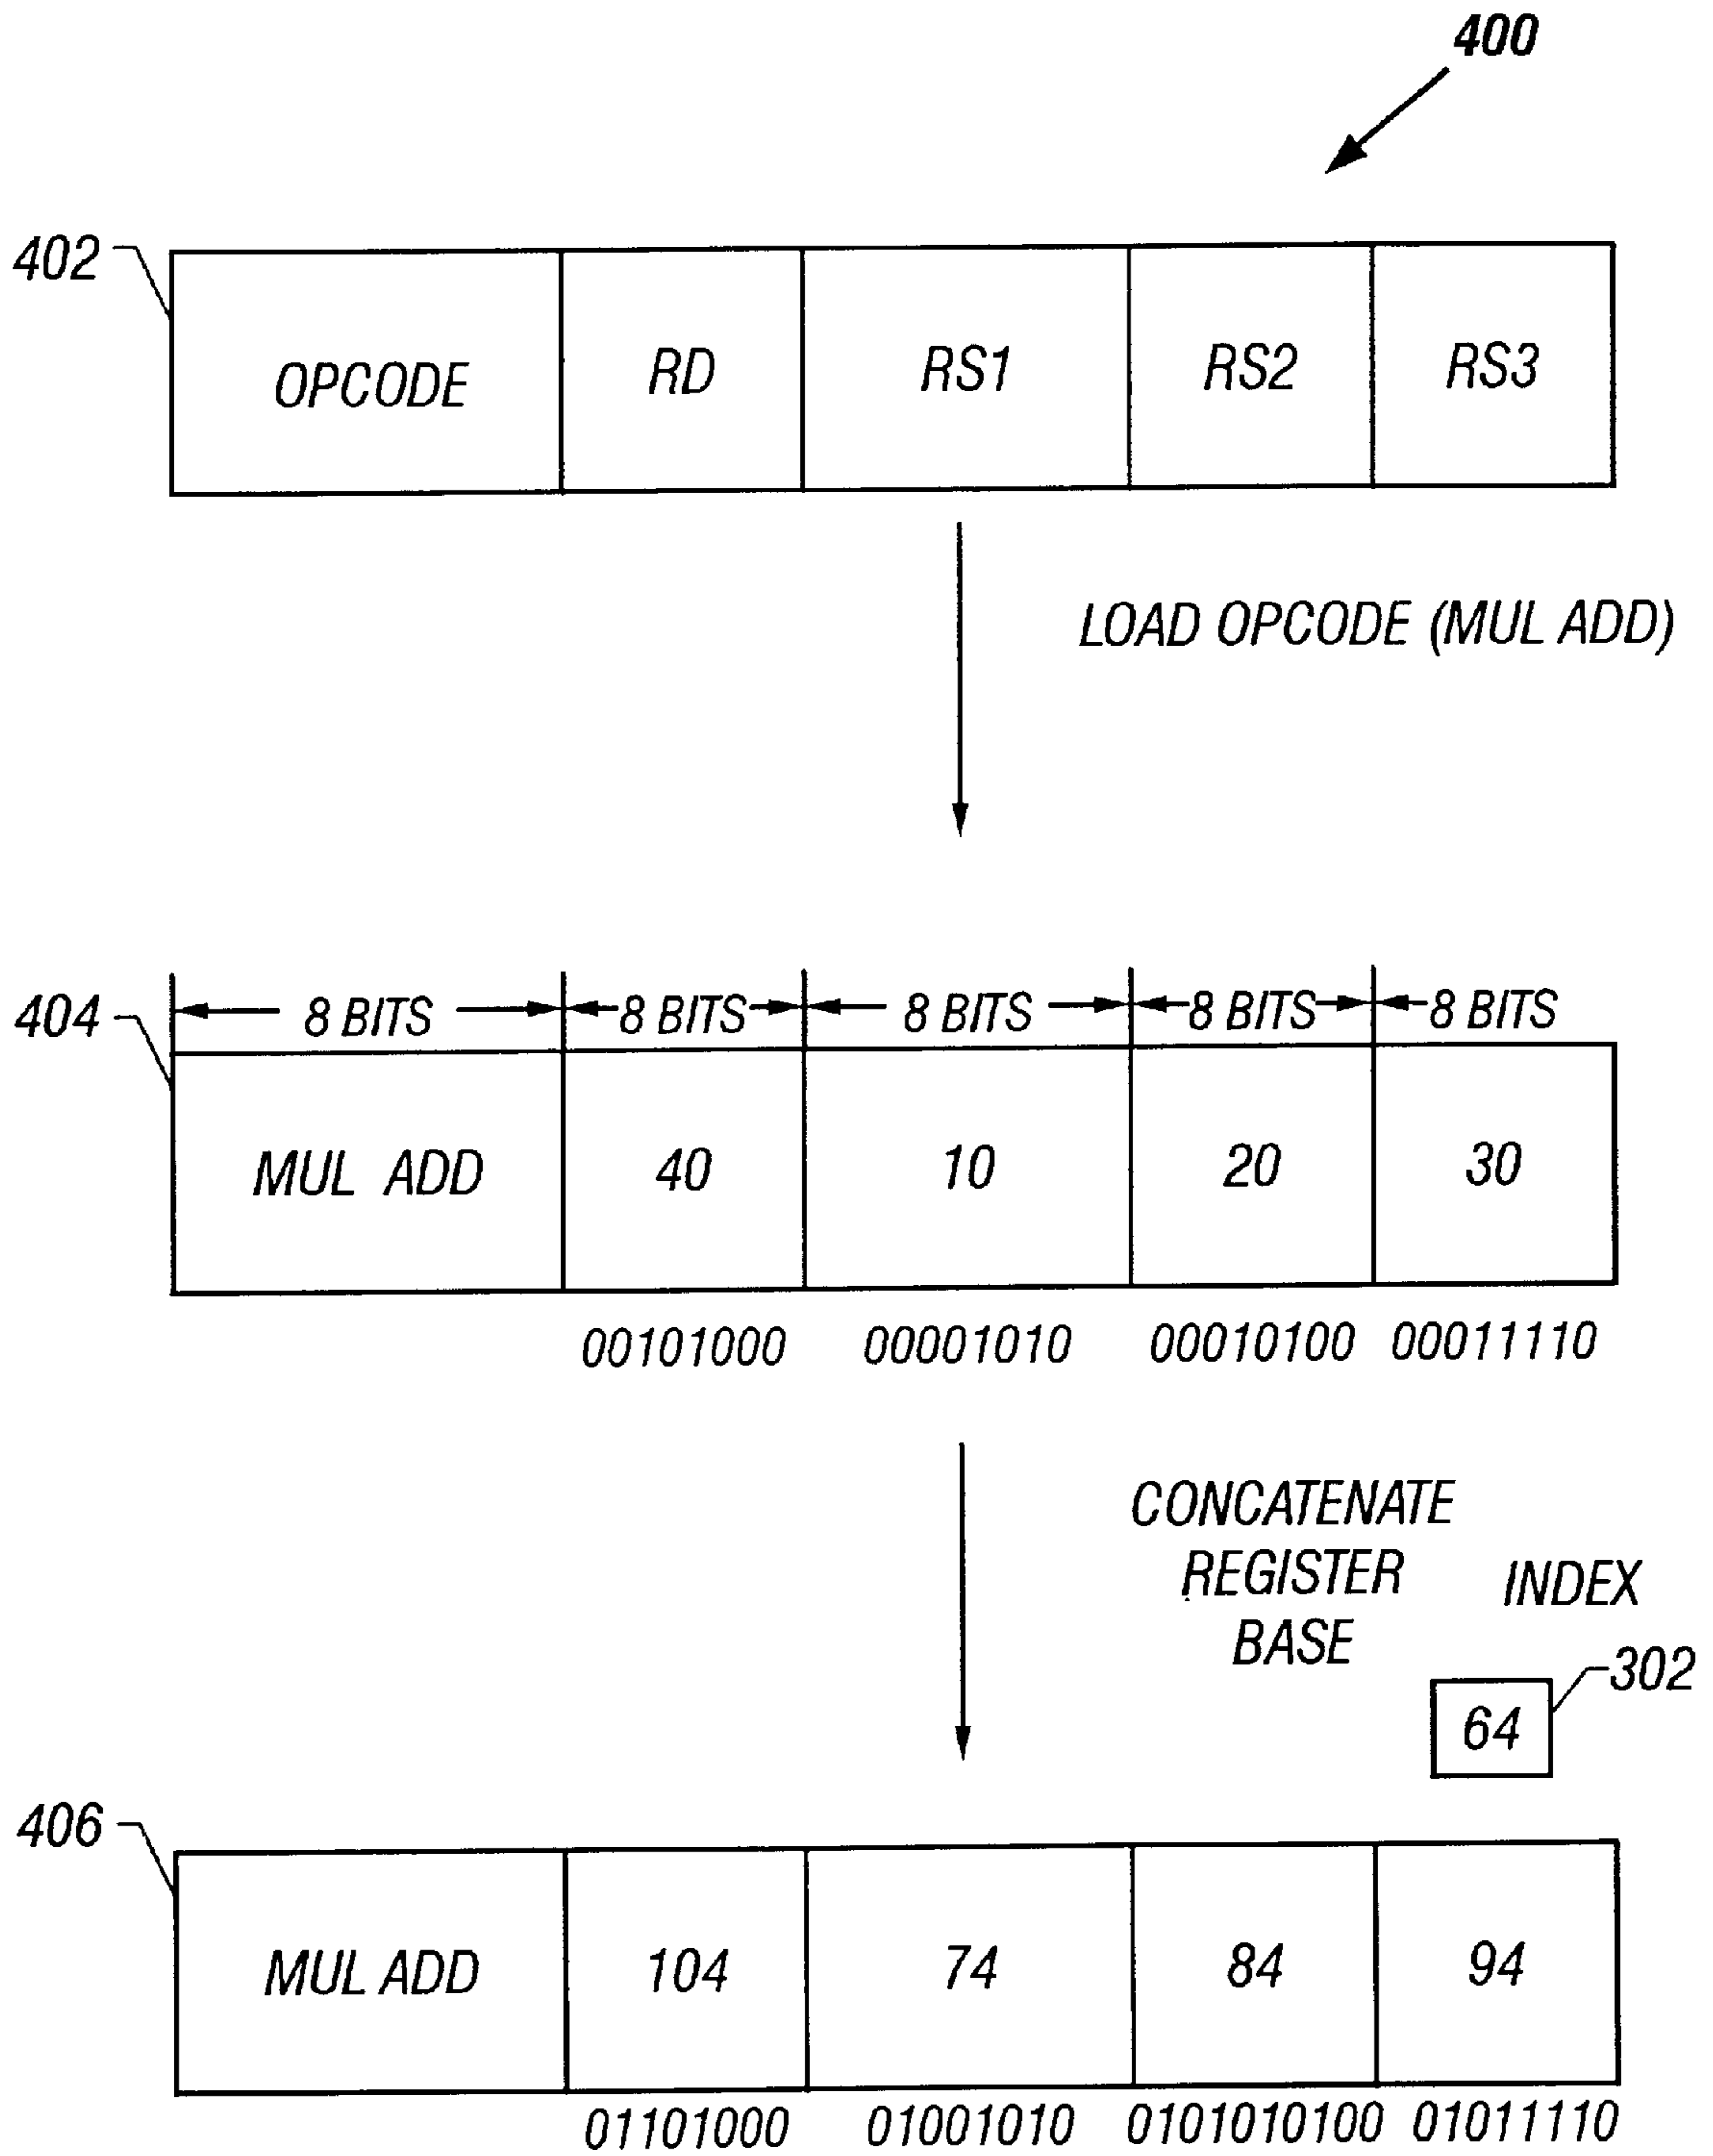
400

402

| OPCODE | RD | RS1 | RS2 | RS3 |
|---|---|---|---|---|

LOAD OPCODE (MUL ADD)

404

8 BITS 8 BITS 8 BITS 8 BITS 8 BITS

| MUL ADD | 40 | 10 | 20 | 30 |
|---|---|---|---|---|

00101000 00001010 00010100 00011110

CONCATENATE REGISTER BASE

INDEX

64

302

406

| MUL ADD | 104 | 74 | 84 | 94 |
|---|---|---|---|---|

01101000 01001010 0101010100 01011110